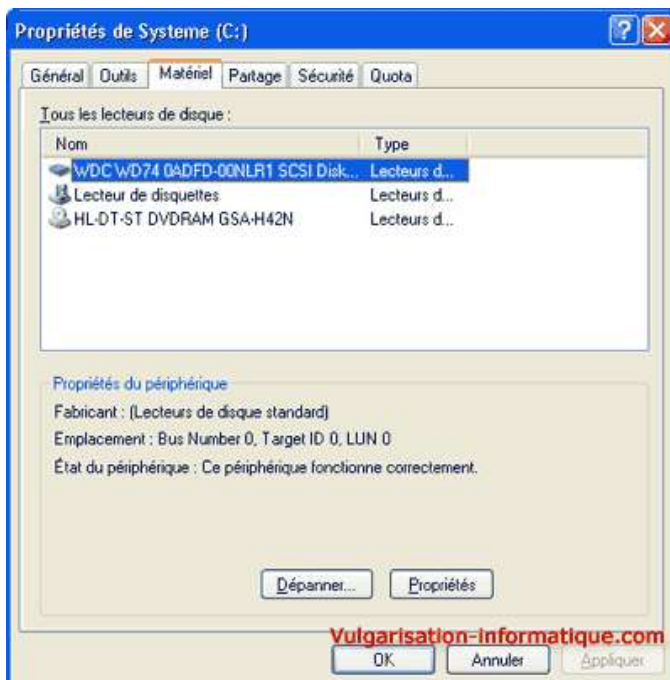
Propriétés de Systeme (C:)

Général | Outils | Matériel | Partage | Sécurité | Quota

Tous les lecteurs de disque :

| Nom | Type |
|---|---|
| WDC WD74 0ADFD-00NLR1 SCSI Disk... | Lecteurs d... |
| Lecteur de disquettes | Lecteurs d... |
| HL-DT-ST DVDRAM GSA-H42N | Lecteurs d... |

Propriétés du périphérique

Fabricant : (Lecteurs de disque standard)

Emplacement : Bus Number 0, Target ID 0, LUN 0

État du périphérique : Ce périphérique fonctionne correctement.

Dépanner... | Propriétés

Vulgarisation-informatique.com

OK | Annuler | Appliquer